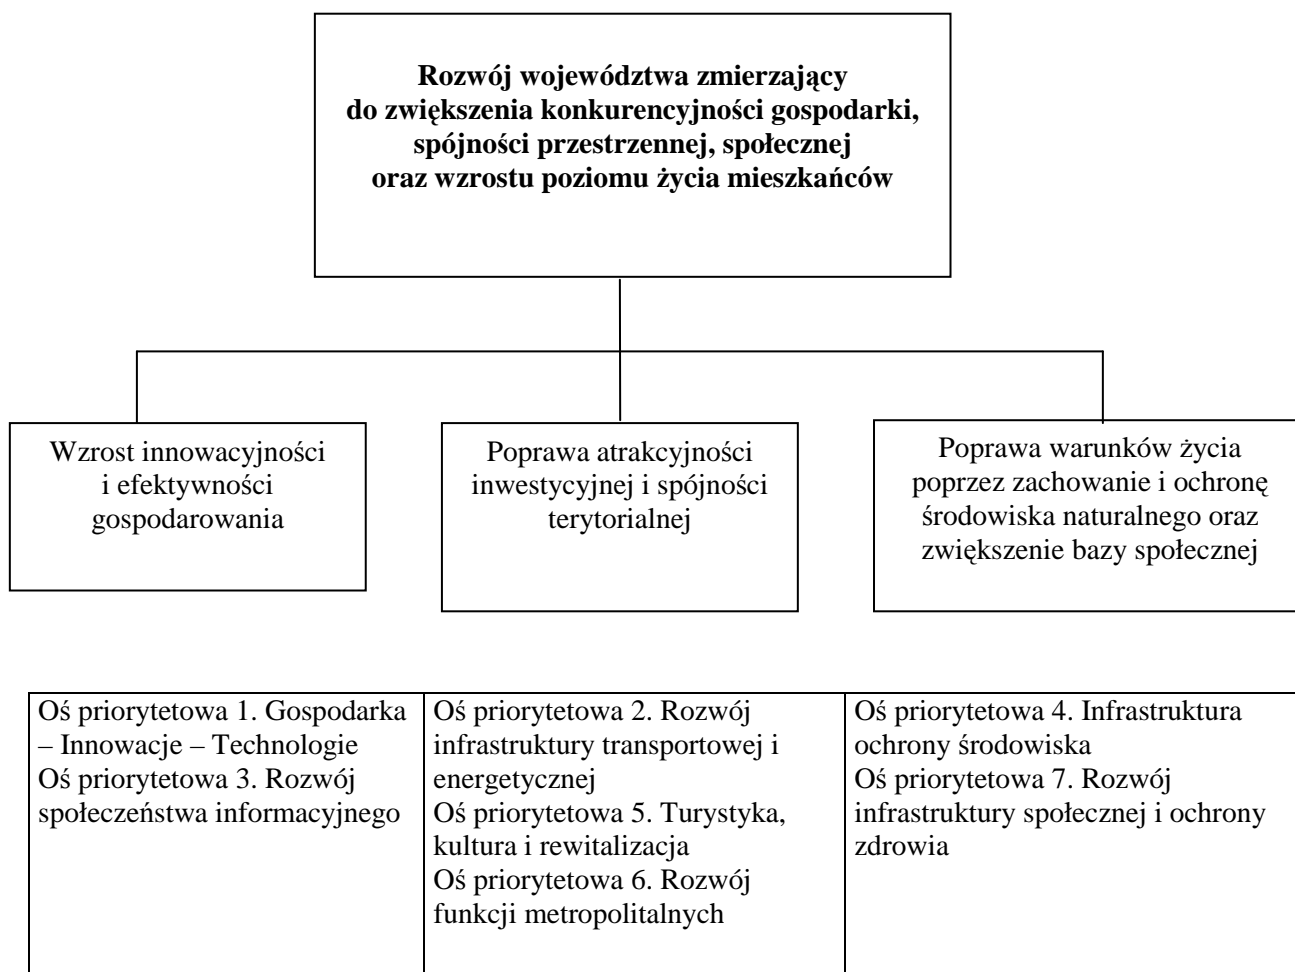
**Rozwój województwa zmierzający do zwiększenia konkurencyjności gospodarki, spójności przestrzennej, społecznej oraz wzrostu poziomu życia mieszkańców**

Wzrost innowacyjności i efektywności gospodarowania

Poprawa atrakcyjności inwestycyjnej i spójności terytorialnej

Poprawa warunków życia poprzez zachowanie i ochronę środowiska naturalnego oraz zwiększenie bazy społecznej

| Oś priorytetowa 1. Gospodarka – Innowacje – Technologie<br>Oś priorytetowa 3. Rozwój społeczeństwa informacyjnego | Oś priorytetowa 2. Rozwój infrastruktury transportowej i energetycznej<br>Oś priorytetowa 5. Turystyka, kultura i rewitalizacja<br>Oś priorytetowa 6. Rozwój funkcji metropolitalnych | Oś priorytetowa 4. Infrastruktura ochrony środowiska<br>Oś priorytetowa 7. Rozwój infrastruktury społecznej i ochrony zdrowia |
|---|---|---|